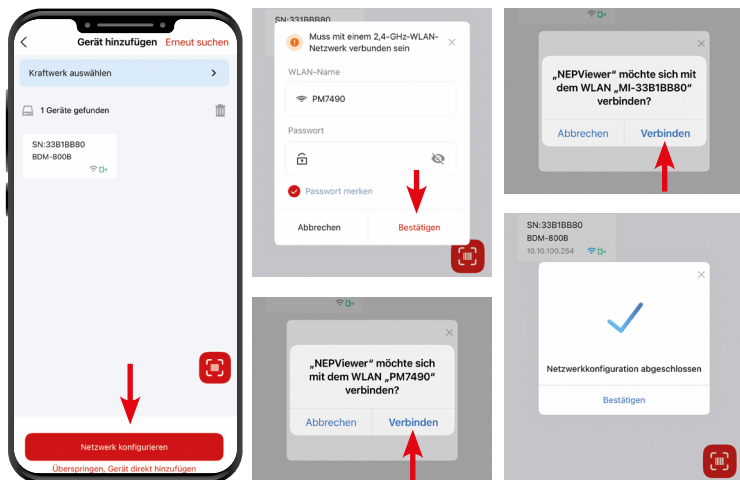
Gerät hinzufügen Erneut suchen

Kraftwerk auswählen

1 Geräte gefunden

SN:33B1BB80
BDM-800B

Netzwerk konfigurieren

Überspringen, Gerät direkt hinzufügen

SN:331BBB80

Muss mit einem 2,4-GHz-WLAN-Netzwerk verbunden sein

WLAN-Name

PM7490

Passwort

Passwort merken

Abbrechen Bestätigen

„NEPViewer“ möchte sich mit dem WLAN „PM7490“ verbinden?

Abbrechen Verbinden

„NEPViewer“ möchte sich mit dem WLAN „MI-33B1BB80“ verbinden?

Abbrechen Verbinden

SN:33B1BB80
BDM-800B
10.10.100.254

Netzwerkkonfiguration abgeschlossen

Bestätigen